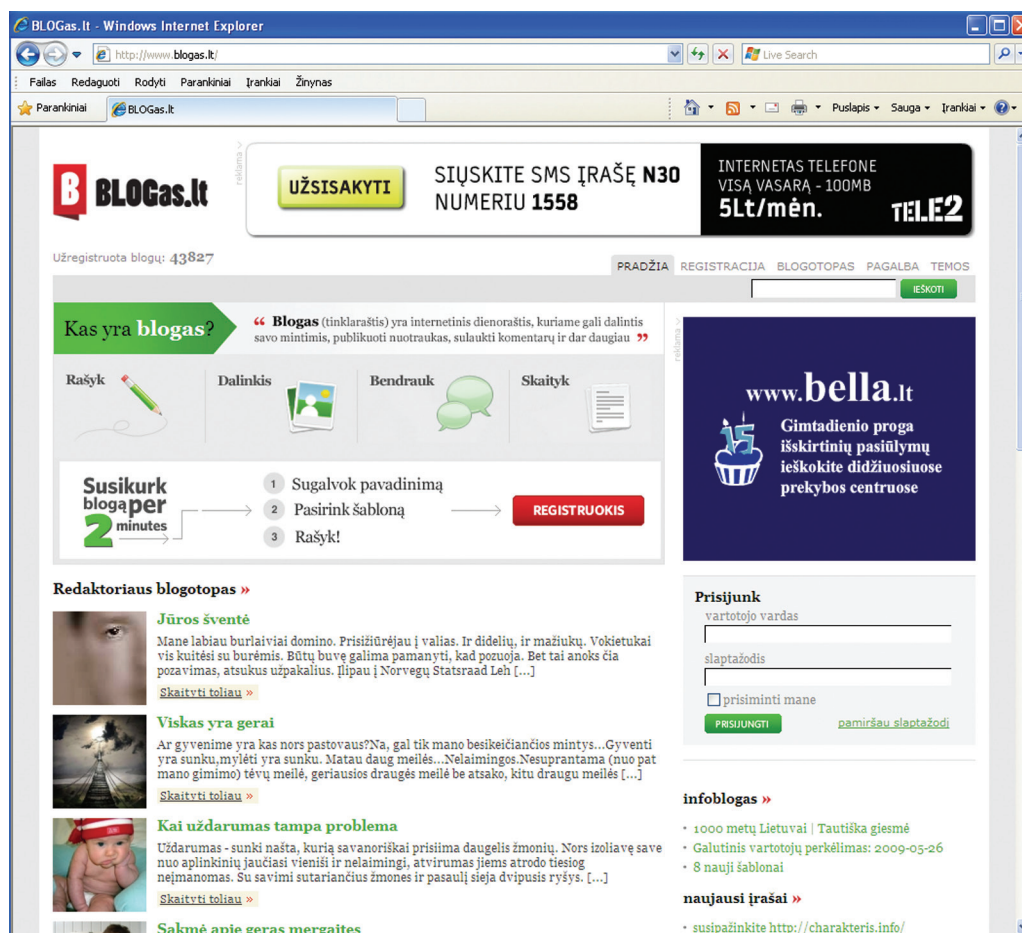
BLOGas.lt - Windows Internet Explorer

http://www.blogas.lt/

Live Search

Failas Redaguoti Rodyti Parankiniai Įrankiai Žinynas

Parankiniai BLOGas.lt

Puslapis Sauga Įrankiai

BLOGas.lt

reklama

UŽSISAKYTI SIŲSKITE SMS ĮRAŠĘ N30 NUMERIU 1558

INTERNETAS TELEFONE VISĄ VASARĄ - 100MB 5Lt/mėn. TELE2

Užregistruota blogų: 43827

PRADŽIA REGISTRACIJA BLOGOTOPAS PAGALBA TEMOS

IEŠKOTI

Kas yra blogas?

« Blogas (tinklaraštis) yra internetinis dienoraštis, kuriame gali dalintis savo mintimis, publikuoti nuotraukas, sulaukti komentarų ir dar daugiau »

Rašyk Dalinkis Bendrauk Skaityk

Susikurk blogą per 2 minutes

1 Sugalvok pavadinimą
2 Pasirink šabloną
3 Rašyk!

REGISTRUOKIS

reklama

www.bella.lt

Gimtadienio proga išskirtinių pasiūlymų ieškokite didžiuosiuose prekybos centruose

Redaktoriaus blogotopas »

Jūros šventė

Mane labiau burlaiviai domino. Prisižiūrėjau į valias. Ir didelių, ir mažiukų. Vokietukai vis kuitėsi su burėmis. Būtų buvę galima pamanyti, kad pozuoja. Bet tai anoks čia pozavimas, atsukus užpakalius. Įlipau į Norvegų Statsraad Leh [...]

Skaityti toliau »

Viskas yra gerai

Ar gyvenime yra kas nors pastovaus?Na, gal tik mano besikeičiančios mintys...Gyventi yra sunku,mylėti yra sunku. Matau daug meilės...Nelaimingos.Nesuprantama (nuo pat mano gimimo) tėvų meilė, geriausios draugės meilė be atsako, kitu draugu meilės [...]

Skaityti toliau »

Kai uždarumas tampa problema

Uždarumas - sunki našta, kurią savanoriškai prisiima daugelis žmonių. Nors izoliavę save nuo aplinkinių jaučiasi vieniši ir nelaimingi, atvirumas jiems atrodo tiesiog neįmanomas. Su savimi sutariančius žmones ir pasaulį sieja dvipusis ryšys. [...]

Skaityti toliau »

Sakmė apie geras mergaites

Prisijunk

vartotojo vardas

slaptažodis

prisiminti mane

PRISIJUNGTI

pamiršau slaptažodį

infoblogas »

• 1000 metų Lietuvai | Tautiška giesmė
• Galutinis vartotojų perkėlimas: 2009-05-26
• 8 nauji šablonai

naujausi įrašai »

• susipažinkite http://charakteris.info/